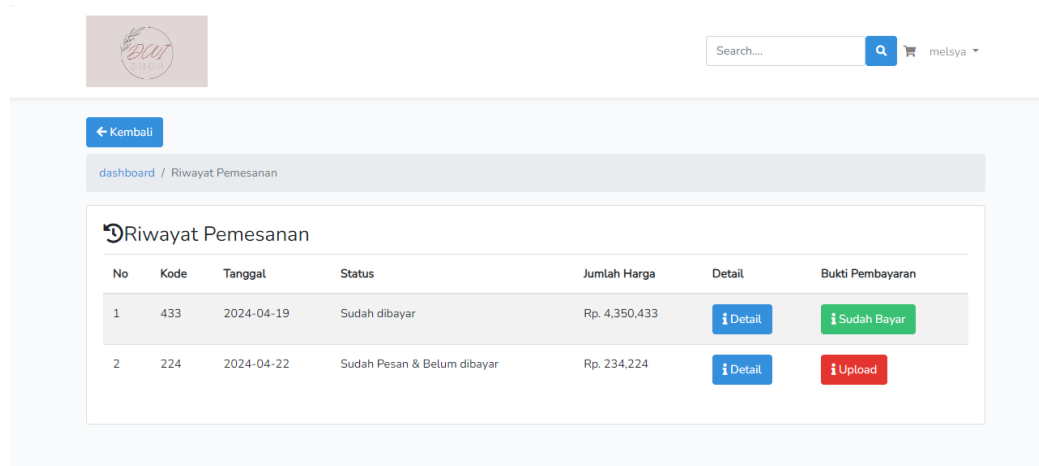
BUT SHOP

Search....

melsya

Kembali

dashboard / Riwayat Pemesanan

Riwayat Pemesanan

| No | Kode | Tanggal | Status | Jumlah Harga | Detail | Bukti Pembayaran |
|---|---|---|---|---|---|---|
| 1 | 433 | 2024-04-19 | Sudah dibayar | Rp. 4,350,433 | Detail | Sudah Bayar |
| 2 | 224 | 2024-04-22 | Sudah Pesan & Belum dibayar | Rp. 234,224 | Detail | Upload |